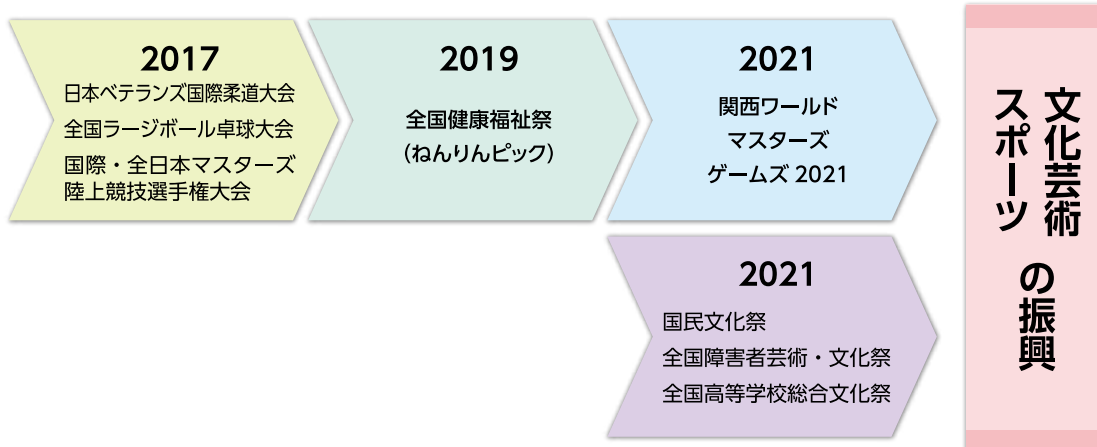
2017
日本ベテランズ国際柔道大会
全国ラージボール卓球大会
国際・全日本マスターズ陸上競技選手権大会

2019
全国健康福祉祭
(ねんりんピック)

2021
関西ワールド
マスターズ
ゲームズ 2021

2021
国民文化祭
全国障害者芸術・文化祭
全国高等学校総合文化祭

文化芸術スポーツの振興